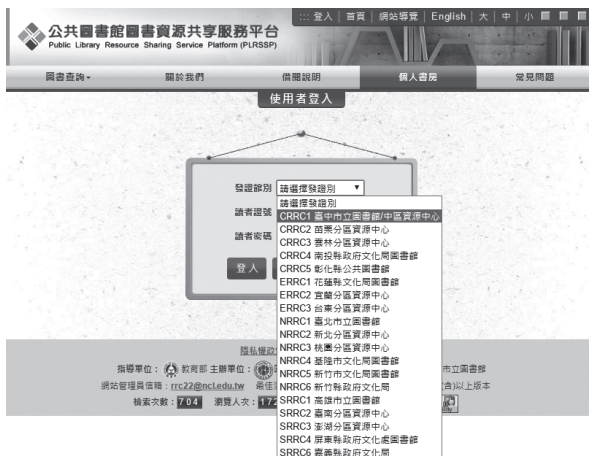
公共圖書館圖書資源共享服務平台
Public Library Resource Sharing Service Platform (PLRSSP)

::: 登入 | 首頁 | 網站導覽 | English | 大 | 中 | 小

圖書查詢 ▾ 關於我們 借閱說明 個人書房 常見問題

使用者登入

發證館別 請選擇發證館 ▼

讀者證號

讀者密碼

登入

請選擇發證館
CRRC1 臺中市立圖書館/中區資源中心
CRRC2 苗栗分區資源中心
CRRC3 雲林分區資源中心
CRRC4 南投縣政府文化局圖書館
CRRC5 彰化縣公共圖書館
ERRC1 花蓮縣文化局圖書館
ERRC2 宜蘭分區資源中心
ERRC3 台東分區資源中心
NRRC1 臺北市立圖書館
NRRC2 新北分區資源中心
NRRC3 桃園分區資源中心
NRRC4 基隆市文化局圖書館
NRRC5 新竹市文化局圖書館
NRRC6 新竹縣政府文化局
SRRC1 高雄市立圖書館
SRRC2 嘉南分區資源中心
SRRC3 澎湖分區資源中心
SRRC4 屏東縣政府文化處圖書館
SRRC6 嘉義縣政府文化局

隱私權政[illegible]

指導單位：教育部 主辦單位：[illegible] 市立圖書館

網站管理員信箱：rrc22@ncl.edu.tw 最佳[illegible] (含)以上版本

檢索次數：704 瀏覽人次：172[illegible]